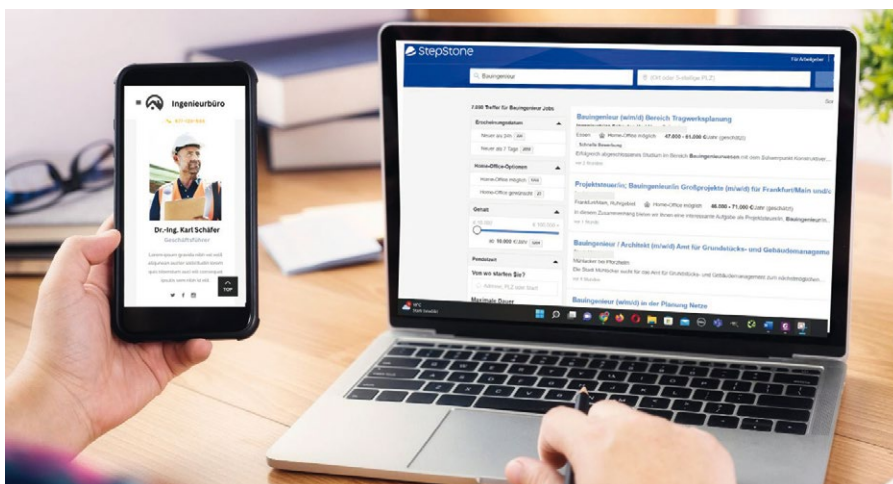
Ingenieurbüro

Dr.-Ing. Karl Schäfer
Geschäftsführer

Lorem ipsum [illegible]

TOP

StepStone

Für Arbeitgeber

Bauingenieur

(Ort oder 5-stellige PLZ)

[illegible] Treffer für Bauingenieur Jobs

Erscheinungsdatum
Neuer als 1 Tag
Neuer als 7 Tage

Home-Office-Optionen
Home-Office möglich
Home-Office gelegentlich

Gehalt

Umkreis
Von wo starten Sie?
Adresse, PLZ oder Stadt
Maximale Dauer

Bauingenieur (w/m/d) Bereich Tragwerksplanung
Essen  Home-Office möglich  47.000 - 61.000 €/Jahr (geschätzt)
Schnelle Bewerbung
Erfolgreich abgeschlossenes Studium im Bereich Bauingenieurwesen mit dem Schwerpunkt Konstruktiver...

Projektsteuerin; Bauingenieur/in Großprojekte (m/w/d) für Frankfurt/Main und/o
Frankfurt/Main, Ruhrgebiet  Home-Office möglich  56.000 - 71.000 €/Jahr (geschätzt)
In diesem Zusammenhang bieten wir Ihnen eine interessante Aufgabe als Projektsteuerin, Bauingenieur/in...

Bauingenieur / Architekt (m/w/d) Amt für Grundstücks- und Gebäudemanageme
Die Stadt Mühlacker sucht für das Amt für Grundstücks- und Gebäudemanagement zum nächstmöglichen...

Bauingenieur (w/m/d) in der Planung Netze

9°C